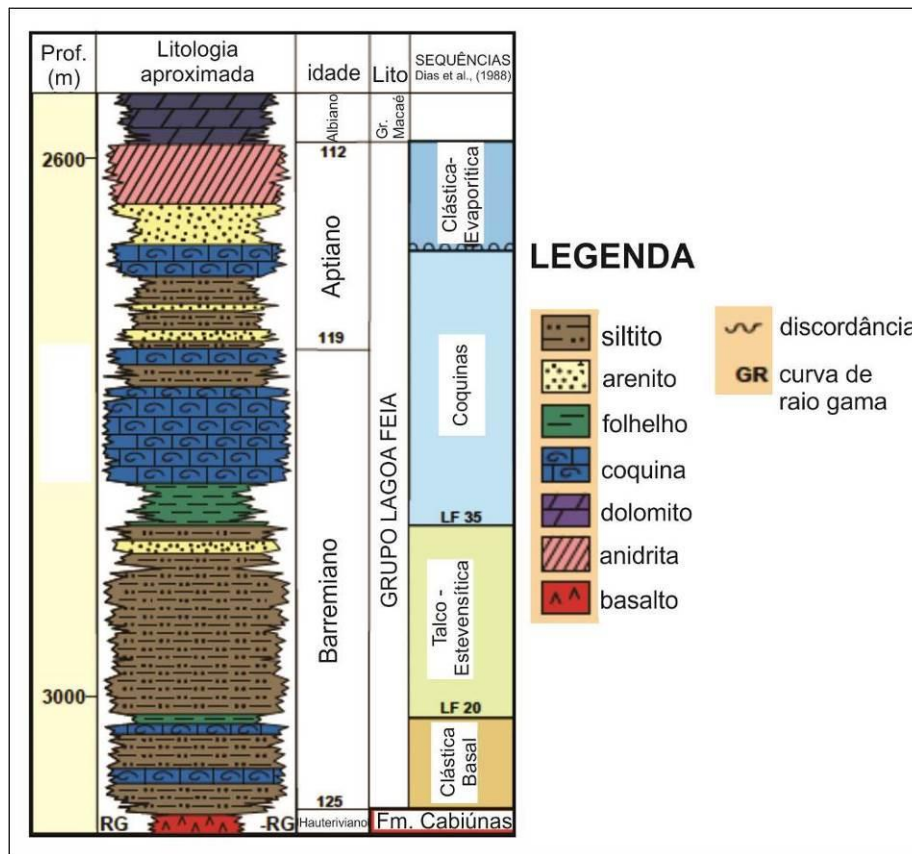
| Prof. (m) | Litologia aproximada | idade | Lito | SEQUÊNCIAS Dias et al., (1988) |
|---|---|---|---|---|
| | | Albiano | Gr. Macaé | |
| 2600 | | 112 Aptiano 119 | GRUPO LAGOA FEIA | Clástica-Evaporítica |
| | | | | Coquinas |
| | | Barremiano | | LF 35 Talco - Estevensítica |
| 3000 | | | | LF 20 Clástica Basal |
| | RG -RG | 125 Hauteriviano | Fm. Cabiúnas | |

LEGENDA

siltito
arenito
folhelho
coquina
dolomito
anidrita
basalto

discordância
GR curva de raio gama